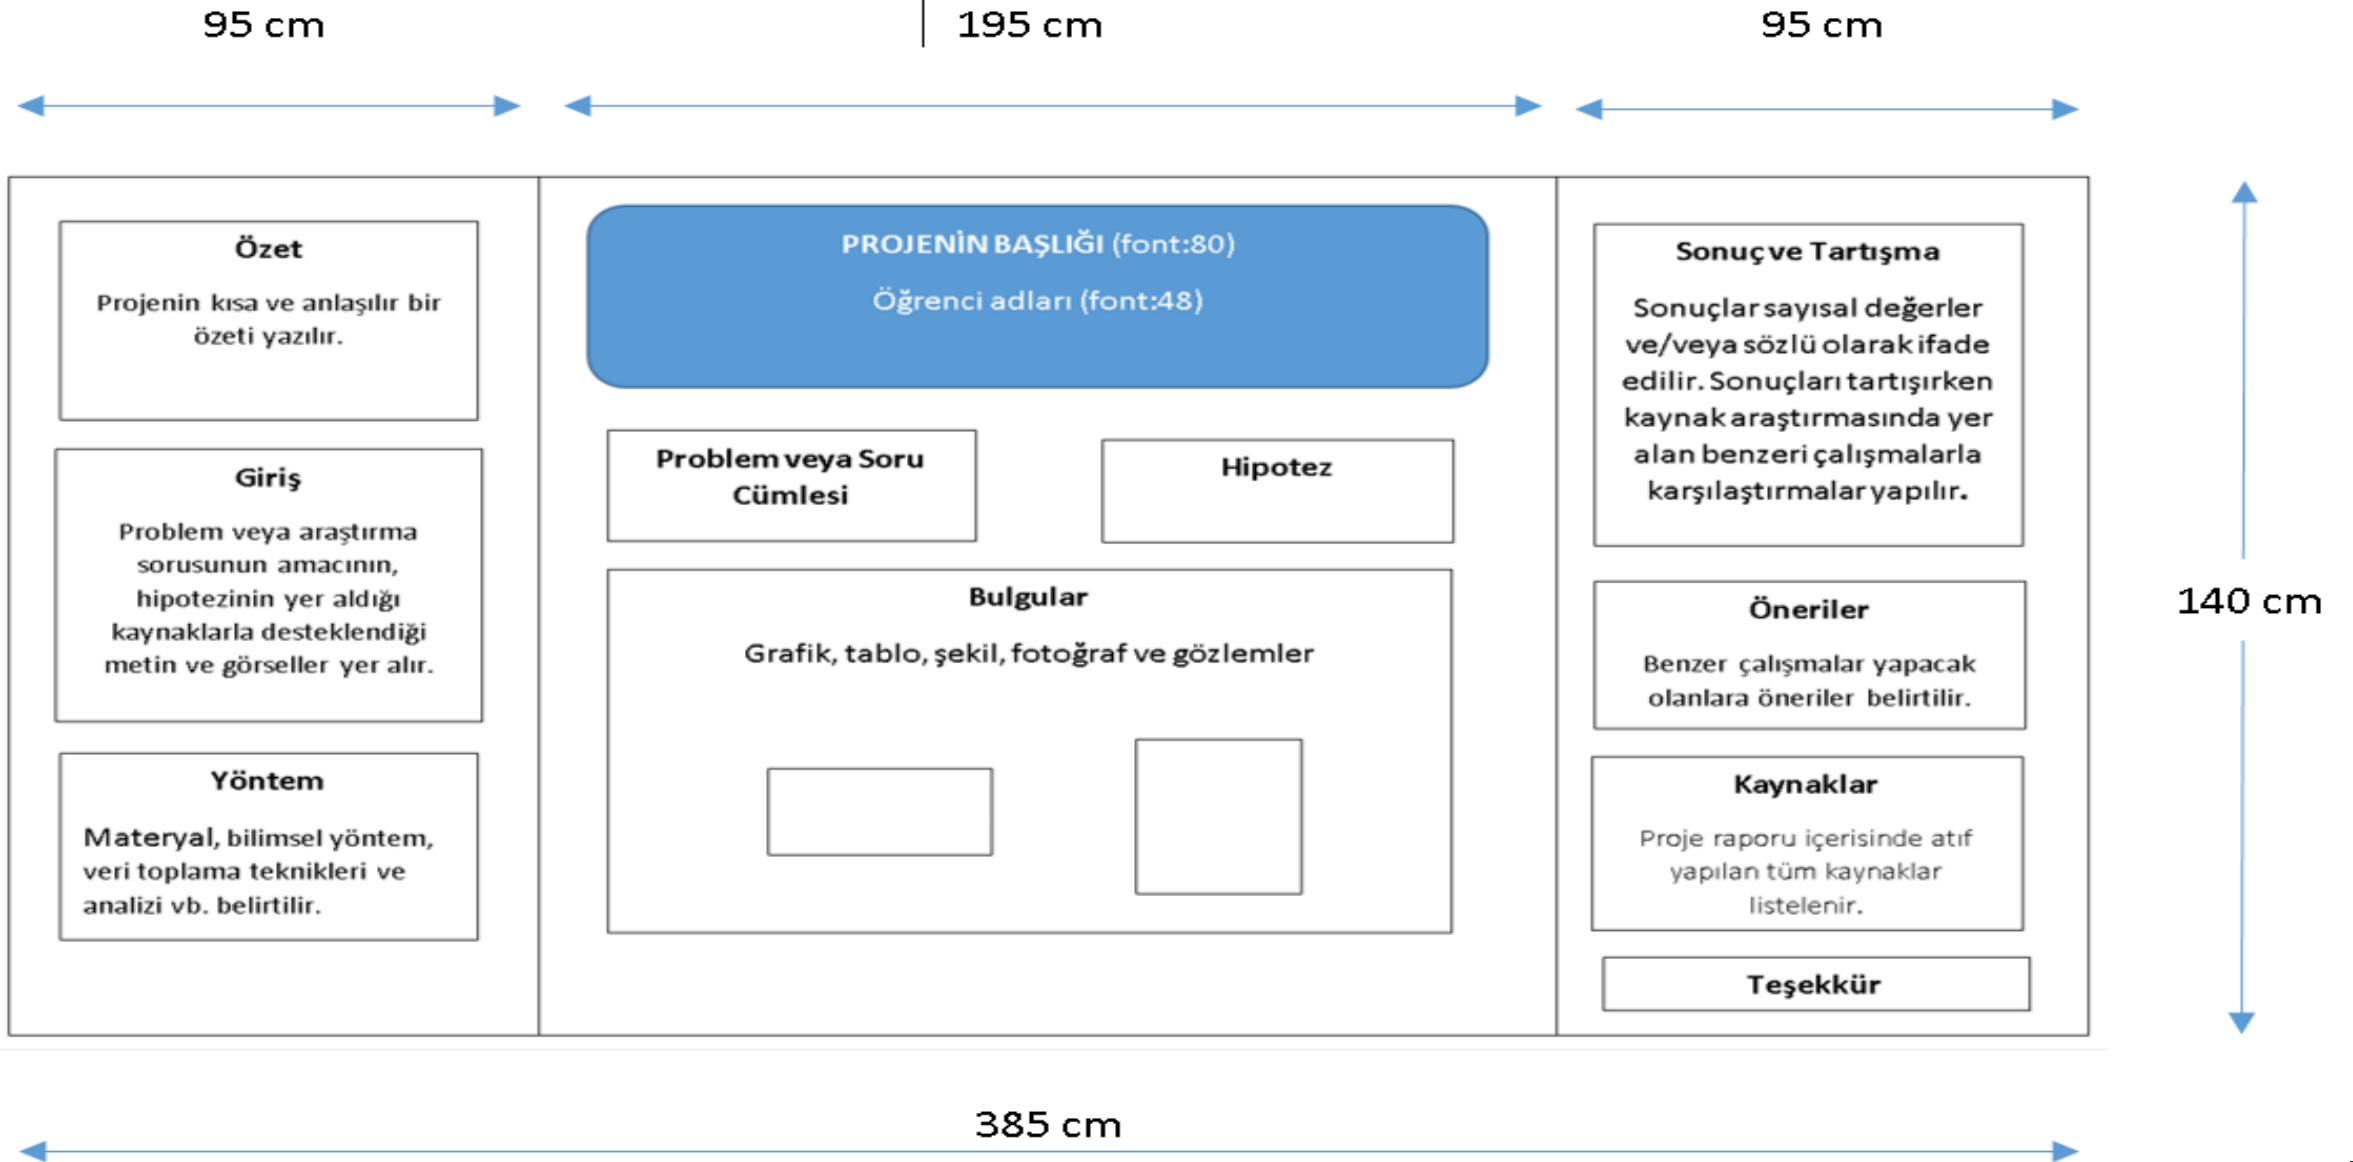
95 cm

195 cm

95 cm

Özet

Projenin kısa ve anlaşılır bir özeti yazılır.

Giriş

Problem veya araştırma sorusunun amacının, hipotezinin yer aldığı kaynaklarla desteklendiği metin ve görseller yer alır.

Yöntem

Materyal, bilimsel yöntem, veri toplama teknikleri ve analizi vb. belirtilir.

PROJENİN BAŞLIĞI (font:80)

Öğrenci adları (font:48)

Problem veya Soru Cümlesi

Hipotez

Bulgular

Grafik, tablo, şekil, fotoğraf ve gözlemler

Sonuç ve Tartışma

Sonuçlar sayısal değerler ve/veya sözlü olarak ifade edilir. Sonuçları tartışırken kaynak araştırmasında yer alan benzeri çalışmalarla karşılaştırmalar yapılır.

Öneriler

Benzer çalışmalar yapacak olanlara öneriler belirtilir.

Kaynaklar

Proje raporu içerisinde atıf yapılan tüm kaynaklar listelenir.

Teşekkür

140 cm

385 cm